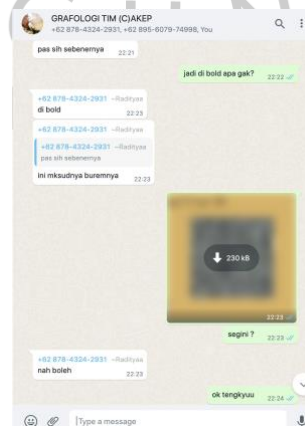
GRAFOLOGI TIM (C)AKEP
+62 878-4324-2931, +62 895-6079-74998, You

pas sih sebenernya 22:21

jadi di bold apa gak? 22:22

+62 878-4324-2931 ~Radityaa
di bold 22:23

+62 878-4324-2931 ~Radityaa
+62 878-4324-2931 ~Radityaa
pas sih sebenernya
ini mksudnya buremnya 22:23

230 kB
22:23

segini ? 22:23

+62 878-4324-2931 ~Radityaa
nah boleh 22:23

ok tengkyuu 22:24

Type a message